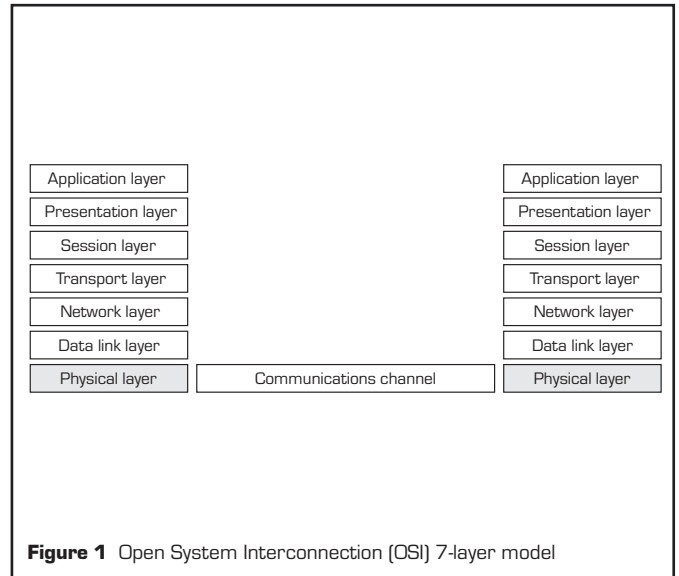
Application layer
Presentation layer
Session layer
Transport layer
Network layer
Data link layer
Physical layer

Communications channel

Application layer
Presentation layer
Session layer
Transport layer
Network layer
Data link layer
Physical layer

**Figure 1** Open System Interconnection (OSI) 7-layer model